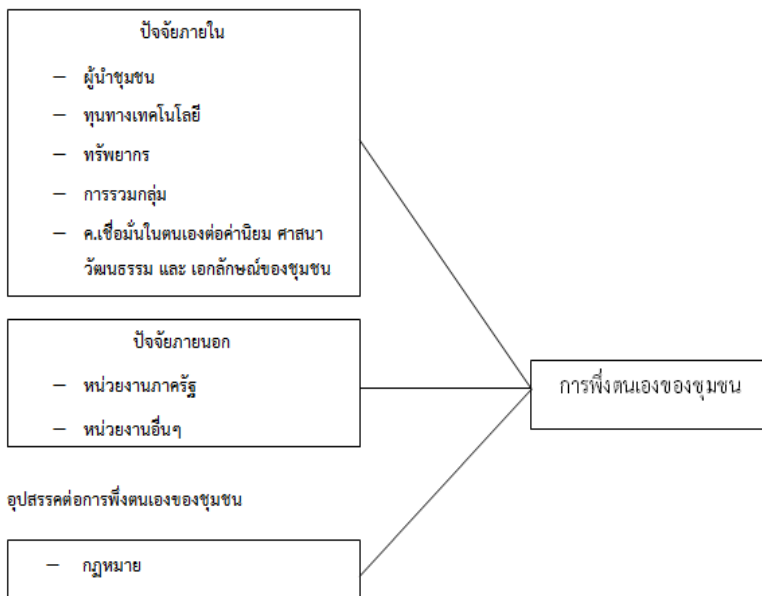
ปัจจัยภายใน

– ผู้นำชุมชน

– ทุนทางเทคโนโลยี

– ทรัพยากร

– การรวมกลุ่ม

– ค.เชื่อมั่นในตนเองต่อค่านิยม ศาสนา วัฒนธรรม และ เอกลักษณ์ของชุมชน

ปัจจัยภายนอก

– หน่วยงานภาครัฐ

– หน่วยงานอื่นๆ

การพึ่งตนเองของชุมชน

อุปสรรคต่อการพึ่งตนเองของชุมชน

– กฎหมาย